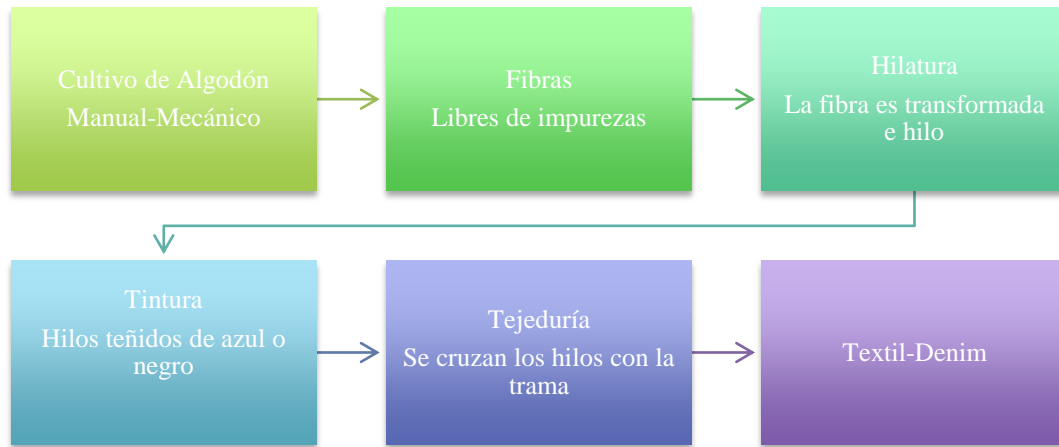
Cultivo de Algodón
Manual-Mecánico

Fibras
Libres de impurezas

Hilatura
La fibra es transformada e hilo

Tintura
Hilos teñidos de azul o negro

Tejeduría
Se cruzan los hilos con la trama

Textil-Denim